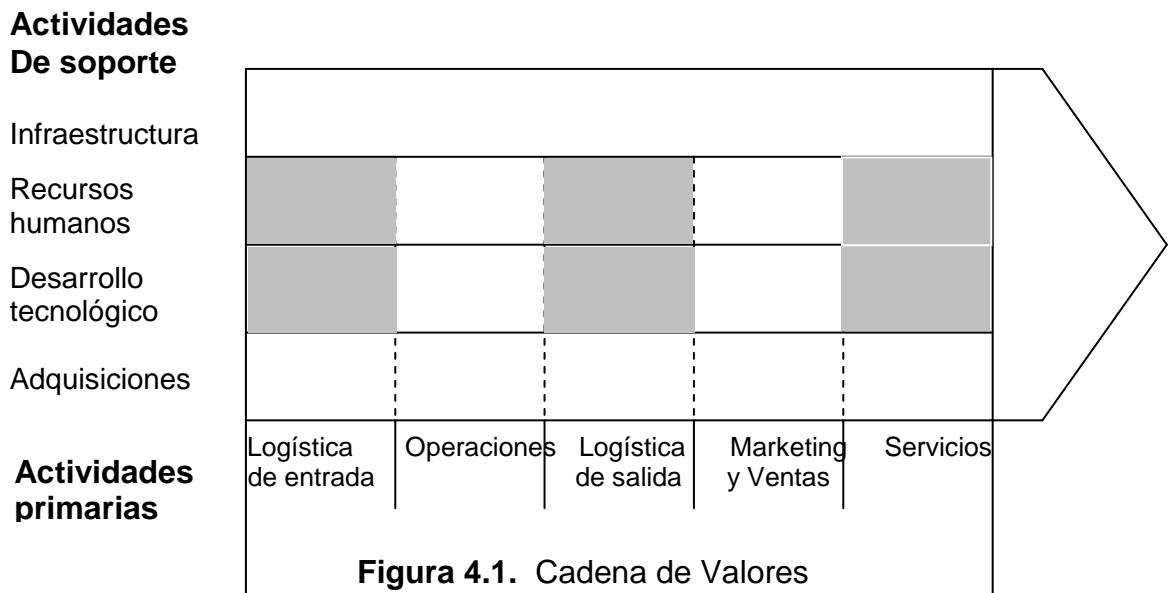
**Actividades De soporte**

Infraestructura

Recursos humanos

Desarrollo tecnológico

Adquisiciones

Logística de entrada

Operaciones

Logística de salida

Marketing y Ventas

Servicios

**Actividades primarias**

**Figura 4.1.** Cadena de Valores